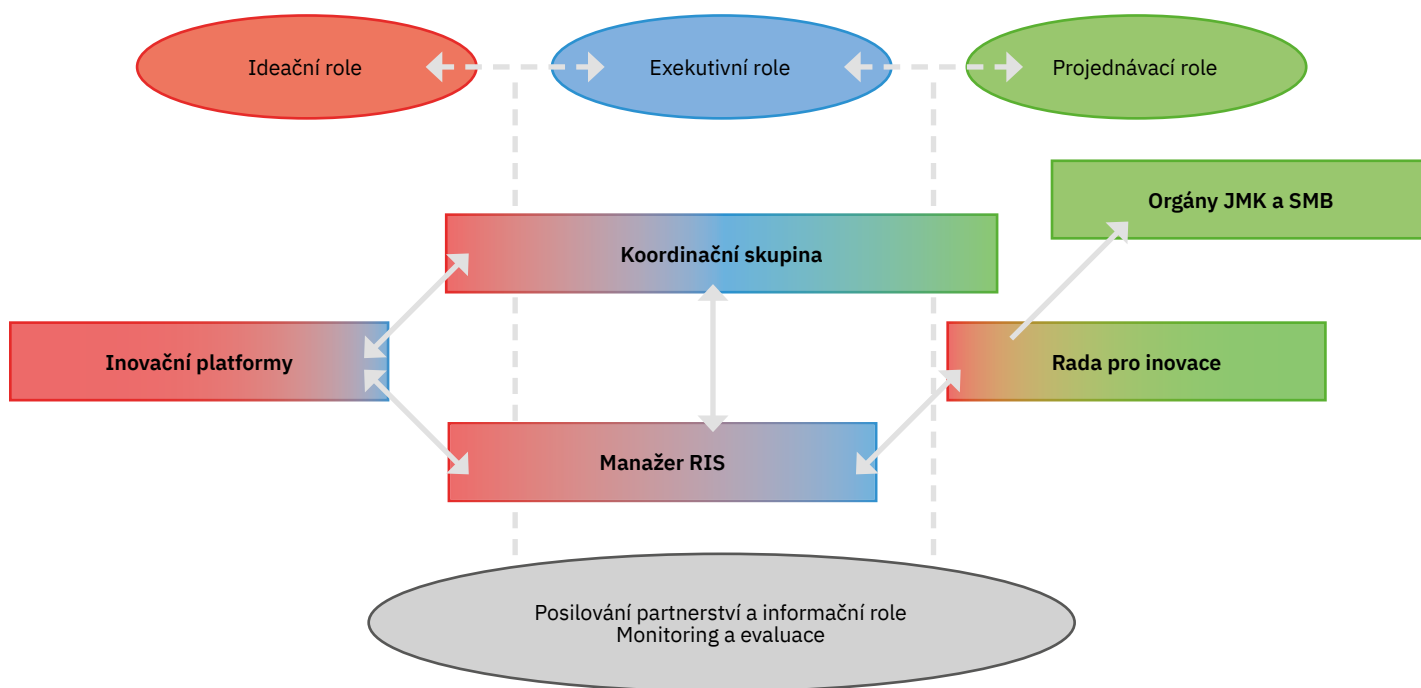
Ideační role

Exekutivní role

Projednávací role

Orgány JMK a SMB

Koordinační skupina

Inovační platformy

Rada pro inovace

Manažer RIS

Posilování partnerství a informační role
Monitoring a evaluace